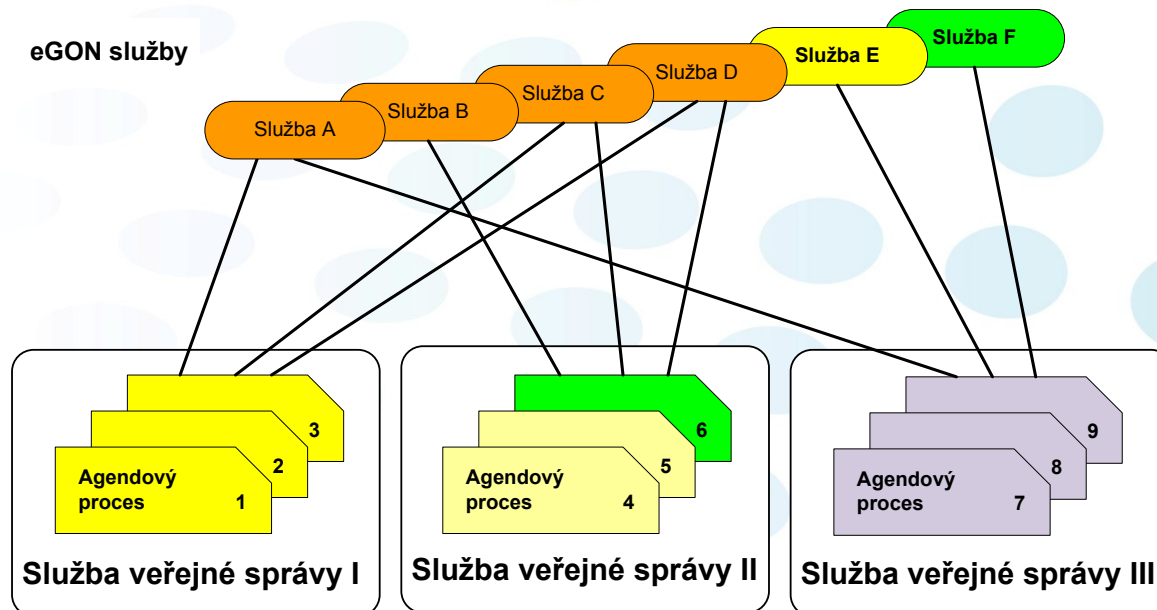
eGON služby

Služba A
Služba B
Služba C
Služba D
Služba E
Služba F

3
2
Agendový proces 1

Služba veřejné správy I

6
5
Agendový proces 4

Služba veřejné správy II

9
8
Agendový proces 7

Služba veřejné správy III